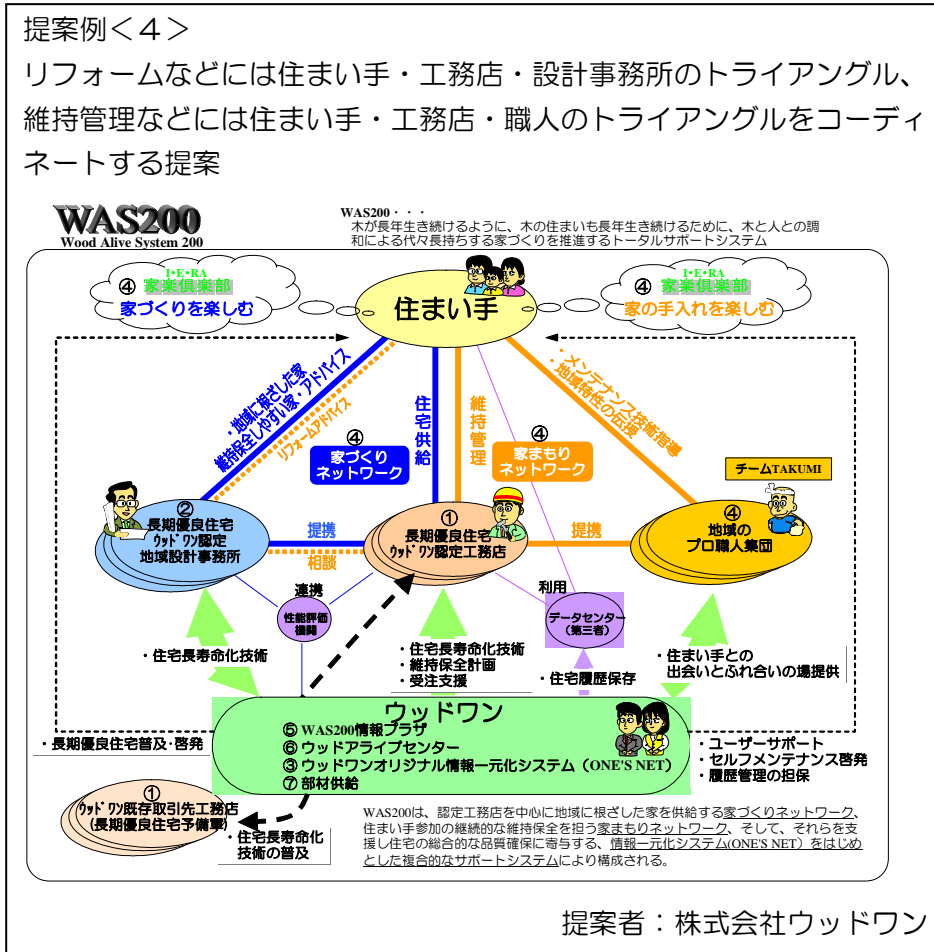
提案例＜４＞
リフォームなどには住まい手・工務店・設計事務所のトライアングル、維持管理などには住まい手・工務店・職人のトライアングルをコーディネートする提案

WAS200
Wood Alive System 200

WAS200・・・
木が長年生き続けるように、木の住まいも長年生き続けるために、木と人との調和による代々長持ちする家づくりを推進するトータルサポートシステム

④ I・E・RA 家楽倶楽部
家づくりを楽しむ

住まい手

④ I・E・RA 家楽倶楽部
家の手入れを楽しむ

・地域に根ざした家
維持保全しやすい家・アドバイス

リフォームアドバイス

住宅供給

維持管理

・メンテナンス技術指導
・地域特性の伝授

④ 家づくりネットワーク

④ 家まもりネットワーク

チームTAKUMI

② 長期優良住宅 ｳｯﾄﾞﾜﾝ認定 地域設計事務所

提携

相談

① 長期優良住宅 ｳｯﾄﾞﾜﾝ認定工務店

提携

④ 地域の プロ職人集団

連携

性能評価機関

利用

データセンター（第三者）

・住宅長寿命化技術

・住宅長寿命化技術
・維持保全計画
・受注支援

・住宅履歴保存

・住まい手との出会いとふれ合いの場提供

ウッドワン
⑤ WAS200情報プラザ
⑥ ウッドアライブセンター
③ ウッドワンオリジナル情報一元化システム（ONE'S NET）
⑦ 部材供給

・長期優良住宅普及・啓発

・ユーザーサポート
・セルフメンテナンス啓発
・履歴管理の担保

① ｳｯﾄﾞﾜﾝ既存取引先工務店（長期優良住宅予備軍）

・住宅長寿命化技術の普及

WAS200は、認定工務店を中心に地域に根ざした家を供給する家づくりネットワーク、住まい手参加の継続的な維持保全を担う家まもりネットワーク、そして、それらを支援し住宅の総合的な品質確保に寄与する、情報一元化システム(ONE'S NET)をはじめとした複合的なサポートシステムにより構成される。

提案者：株式会社ウッドワン